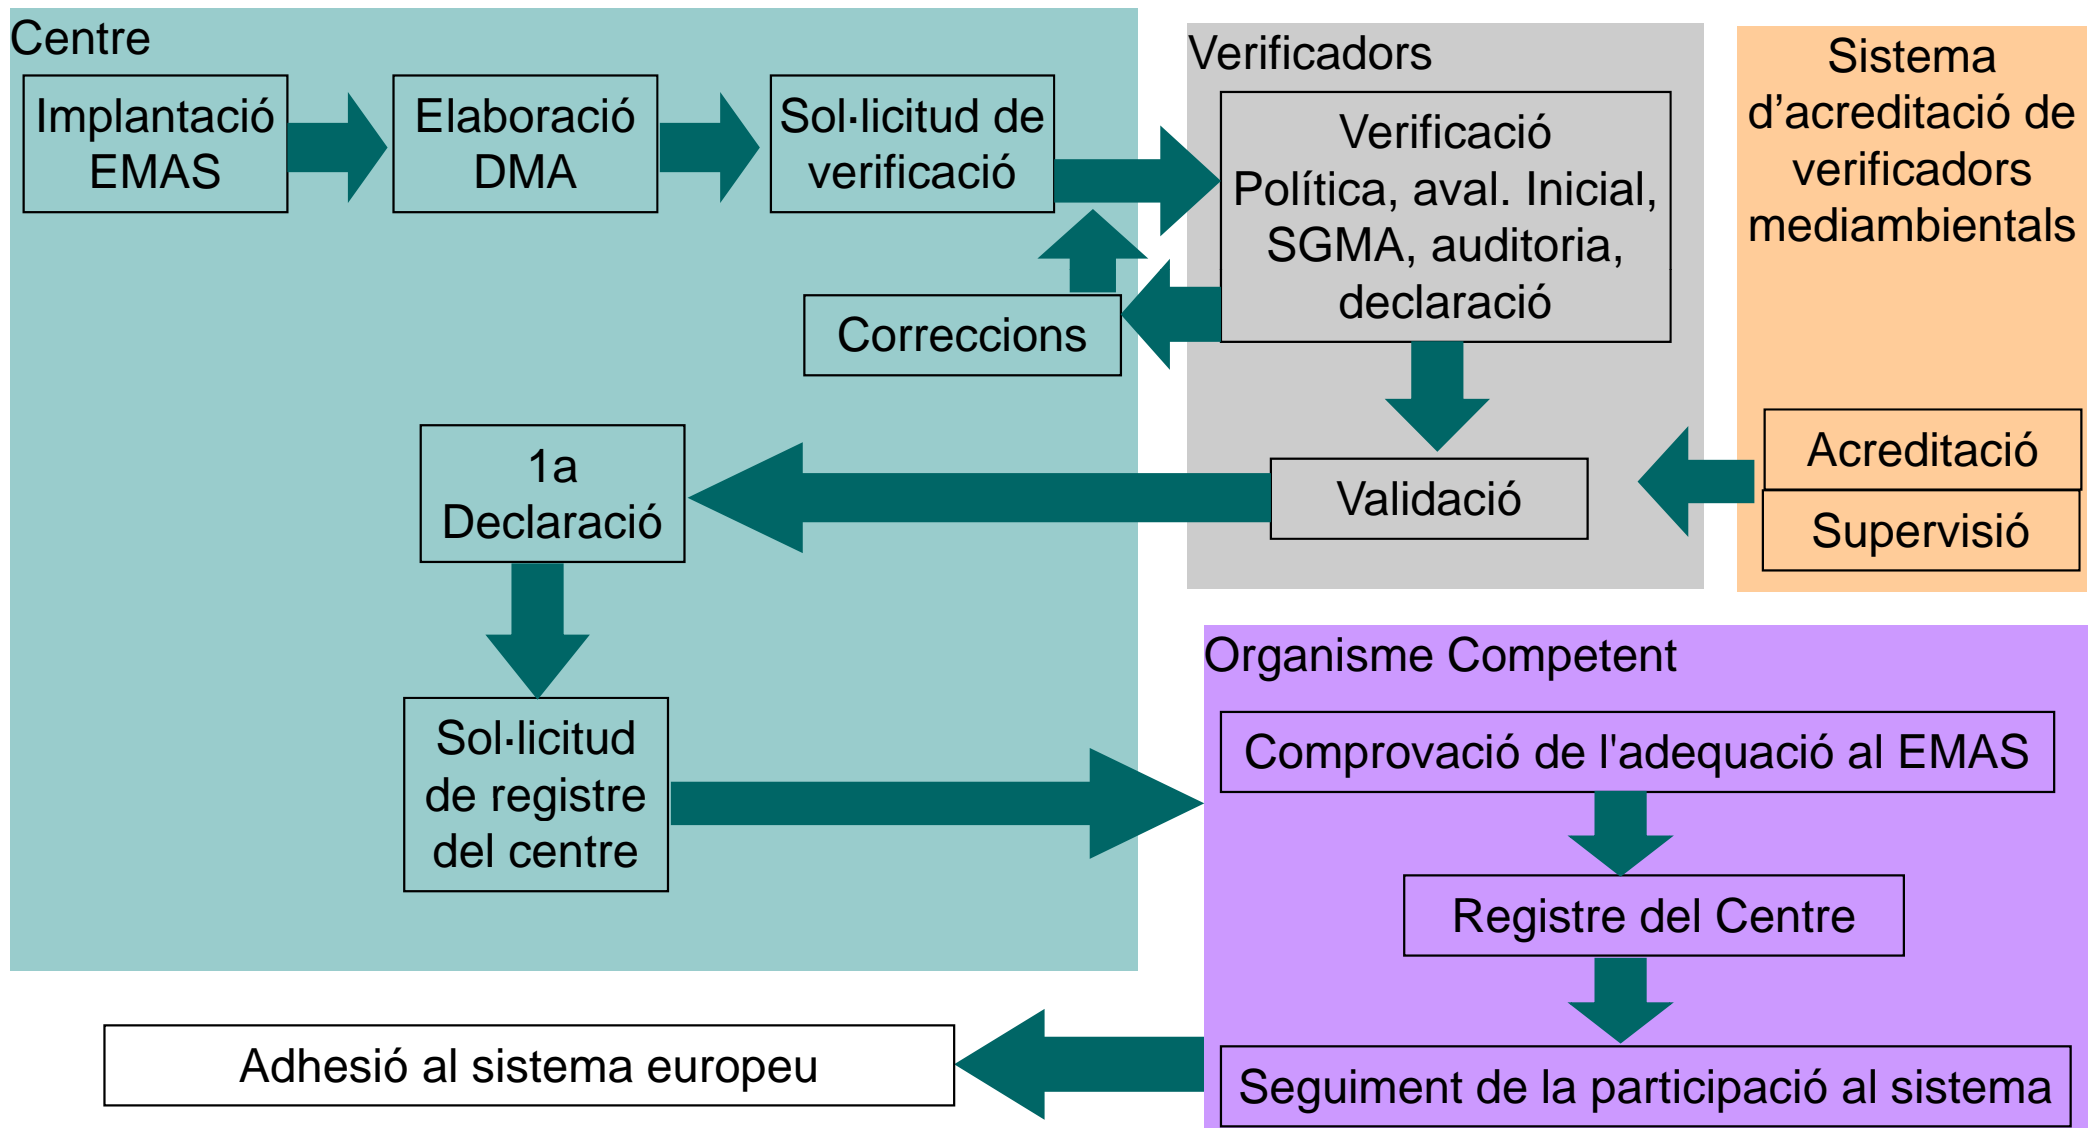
Centre

Implantació EMAS

Elaboració DMA

Sol·licitud de verificació

Verificadors

Verificació Política, aval. Inicial, SGMA, auditoria, declaració

Sistema d’acreditació de verificadors mediambientals

Correccions

1a Declaració

Validació

Acreditació

Supervisió

Sol·licitud de registre del centre

Organisme Competent

Comprovació de l'adequació al EMAS

Registre del Centre

Seguiment de la participació al sistema

Adhesió al sistema europeu